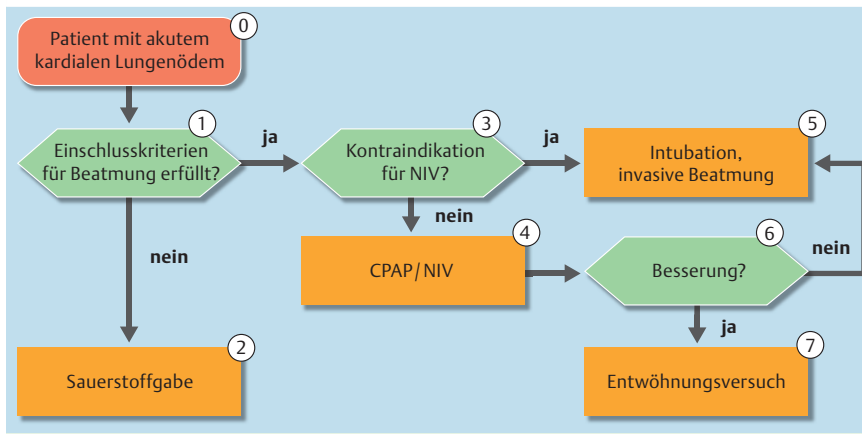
0
Patient mit akutem kardialen Lungenödem

1
Einschlusskriterien für Beatmung erfüllt?

ja

3
Kontraindikation für NIV?

ja

5
Intubation, invasive Beatmung

nein

nein

4
CPAP/NIV

6
Besserung?

nein

ja

2
Sauerstoffgabe

7
Entwöhnungsversuch